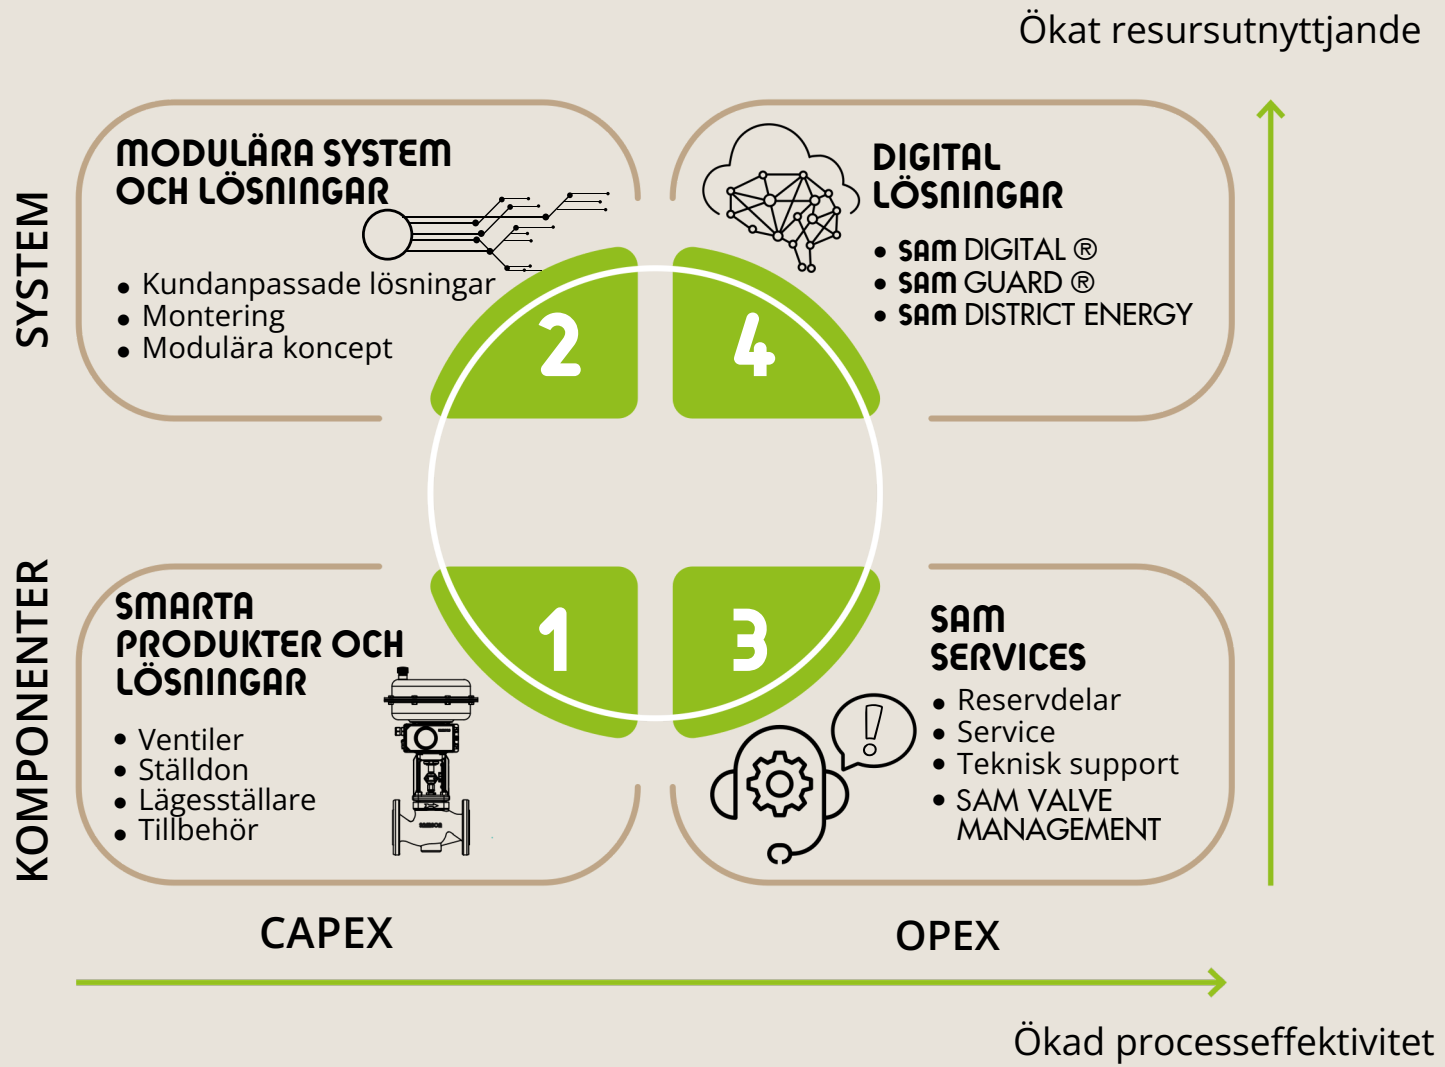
Ökat resursutnyttjande

SYSTEM

MODULÄRA SYSTEM OCH LÖSNINGAR

• Kundanpassade lösningar
• Montering
• Modulära koncept

DIGITAL LÖSNINGAR

• SAM DIGITAL ®
• SAM GUARD ®
• SAM DISTRICT ENERGY

2

4

1

3

KOMPONENTER

SMARTA PRODUKTER OCH LÖSNINGAR

• Ventiler
• Ställdon
• Lägesställare
• Tillbehör

SAM SERVICES

• Reservdelar
• Service
• Teknisk support
• SAM VALVE MANAGEMENT

CAPEX

OPEX

Ökad processeffektivitet